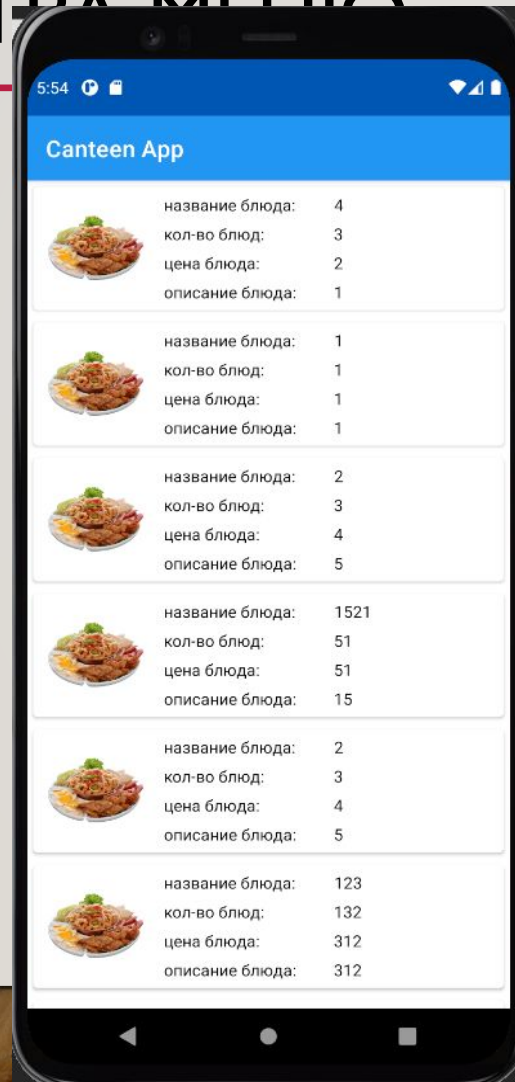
5:54

Canteen App

название блюда: 4
кол-во блюд: 3
цена блюда: 2
описание блюда: 1

название блюда: 1
кол-во блюд: 1
цена блюда: 1
описание блюда: 1

название блюда: 2
кол-во блюд: 3
цена блюда: 4
описание блюда: 5

название блюда: 1521
кол-во блюд: 51
цена блюда: 51
описание блюда: 15

название блюда: 2
кол-во блюд: 3
цена блюда: 4
описание блюда: 5

название блюда: 123
кол-во блюд: 132
цена блюда: 312
описание блюда: 312